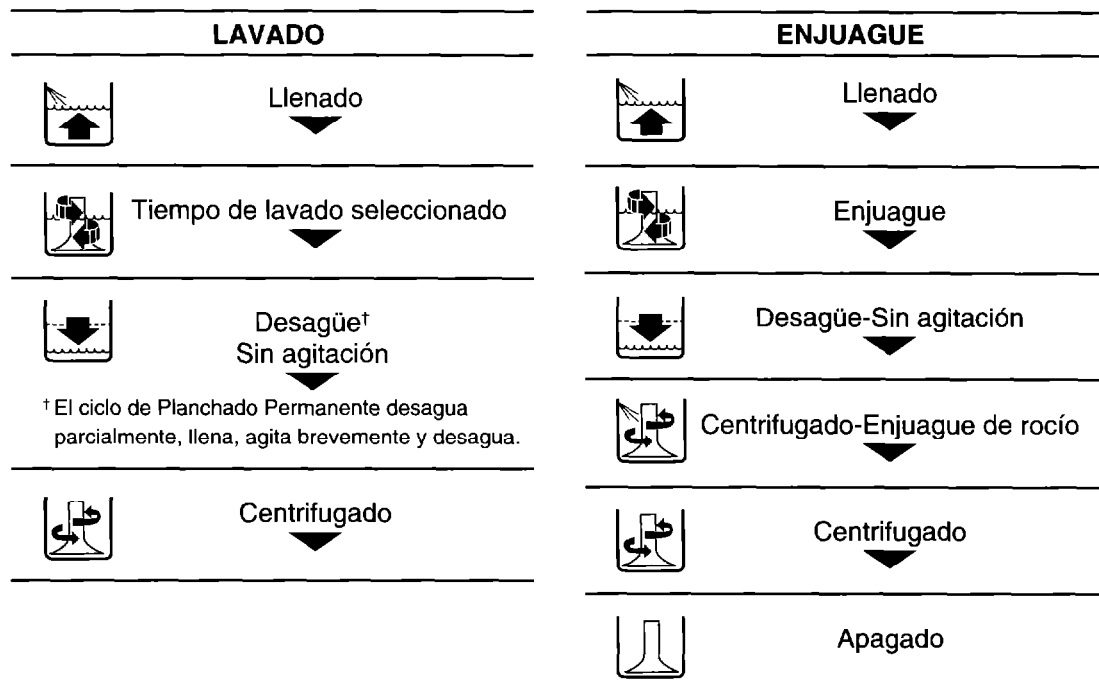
LAVADO

Llenado

Tiempo de lavado seleccionado

Desagüe†
Sin agitación

† El ciclo de Planchado Permanente desagua parcialmente, llena, agita brevemente y desagua.

Centrifugado

ENJUAGUE

Llenado

Enjuague

Desagüe-Sin agitación

Centrifugado-Enjuague de rocío

Centrifugado

Apagado